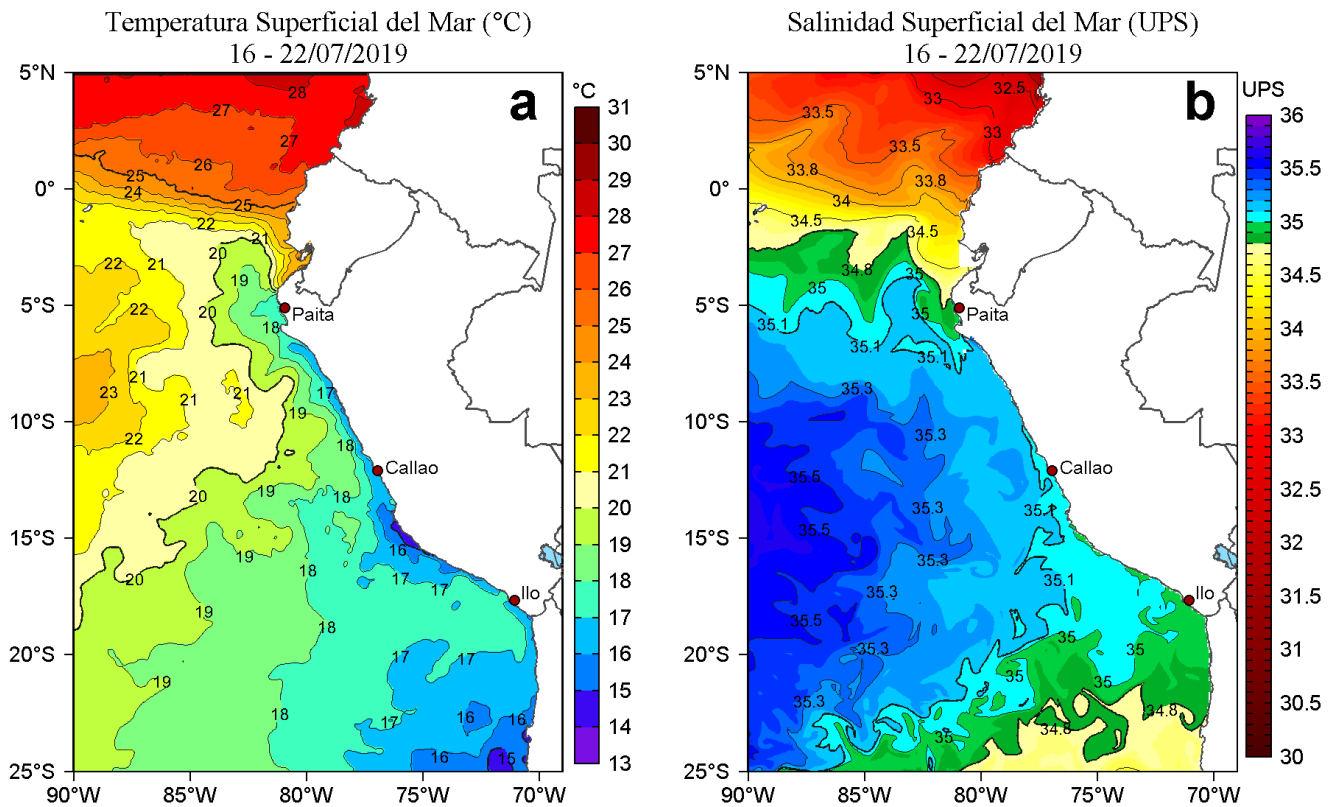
Temperatura Superficial del Mar (°C)
16 - 22/07/2019

a

°C
31
30
29
28
27
26
25
24
23
22
21
20
19
18
17
16
15
14
13

5°N
0°
5°S
10°S
15°S
20°S
25°S
90°W 85°W 80°W 75°W 70°W

28
27
27
26
25
24
25
22
21
22
21
20
19
22
20
18
Paita
23
21
21
21
17
19
22
18
Callao
20
19
18
16
19
18
17
20
17
Ilo
19
18
17
17
19
18
17
16
16
16
15

Salinidad Superficial del Mar (UPS)
16 - 22/07/2019

b

UPS
36
35.5
35
34.5
34
33.5
33
32.5
32
31.5
31
30.5
30

5°N
0°
5°S
10°S
15°S
20°S
25°S
90°W 85°W 80°W 75°W 70°W

32.5
33
33.5
33
33.5
33.8
33.8
34
34.5
34.5
34.8
35
35
Paita
35
35.1
35.1
35.1
35.3
35.3
Callao
35.5
35.3
35.1
35.5
35.3
35.3
35.1
Ilo
35.5
35
35
35.3
35
35
35.3
34.8
34.8
35